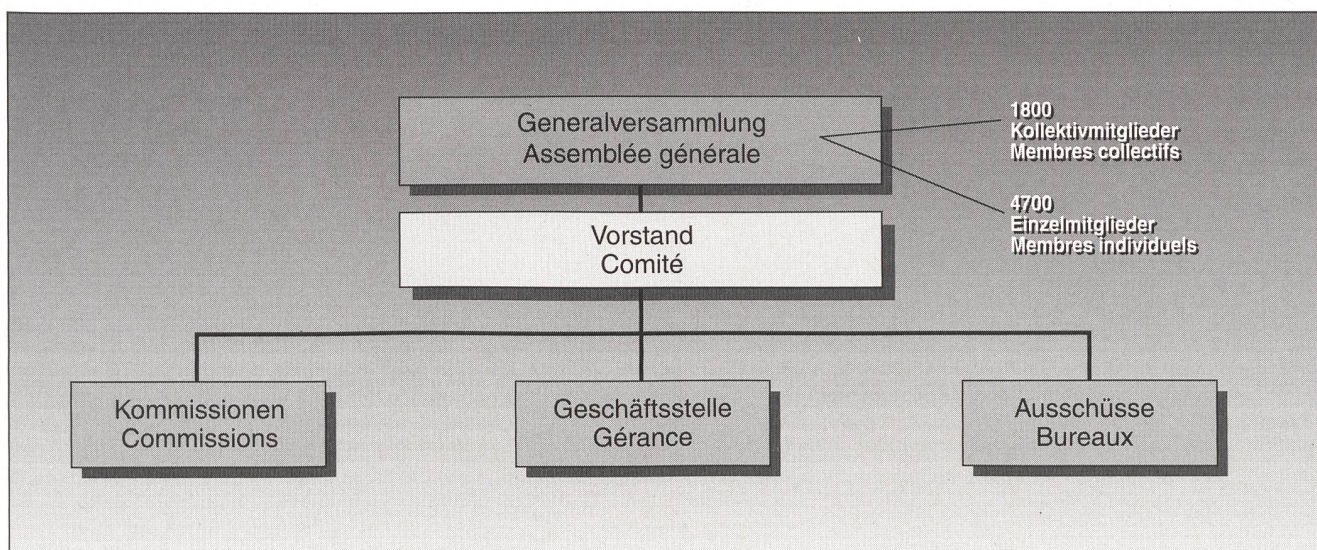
Generalversammlung
Assemblée générale

1800
Kollektivmitglieder
Membres collectifs

4700
Einzelmitglieder
Membres individuels

Vorstand
Comité

Kommissionen
Commissions

Geschäftsstelle
Gérance

Ausschüsse
Bureaux